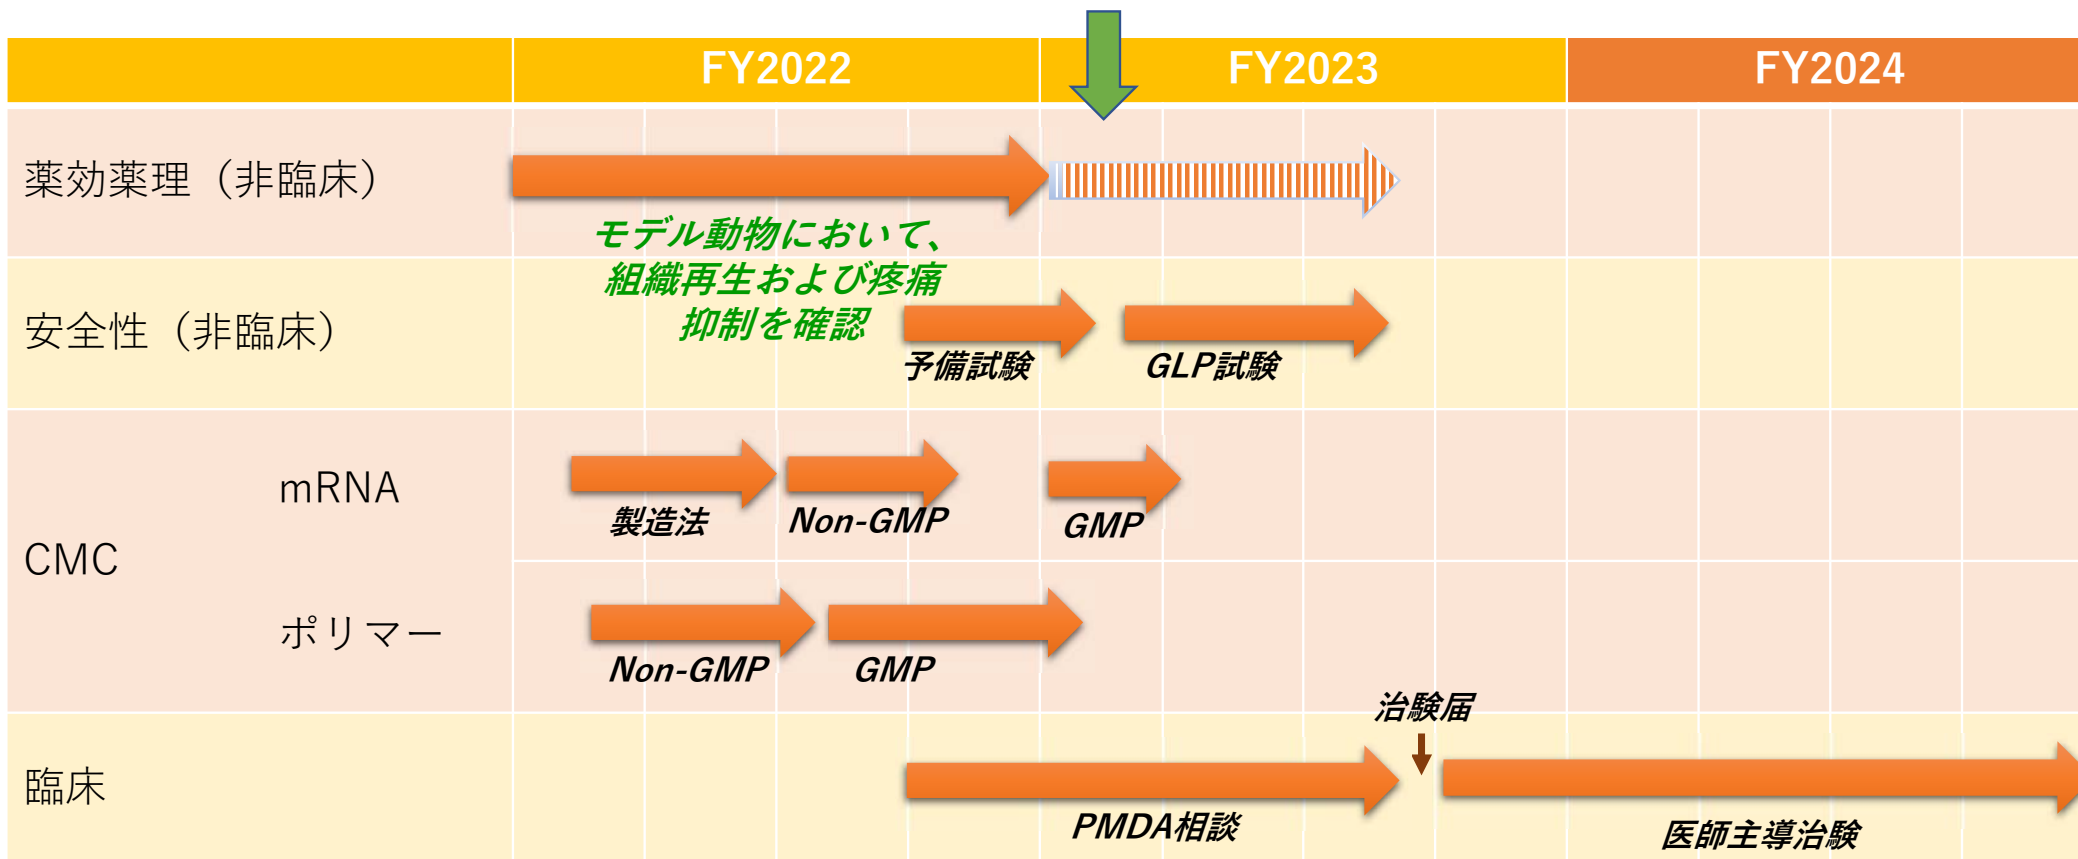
| | FY2022 | FY2023 | FY2024 |
|---|---|---|---|
| 薬効薬理（非臨床） | モデル動物において、組織再生および疼痛抑制を確認 | | |
| 安全性（非臨床） | 予備試験 | GLP試験 | |
| CMC mRNA | 製造法 Non-GMP | GMP | |
| CMC ポリマー | Non-GMP GMP | | |
| 臨床 | PMDA相談 | 治験届 | 医師主導治験 |